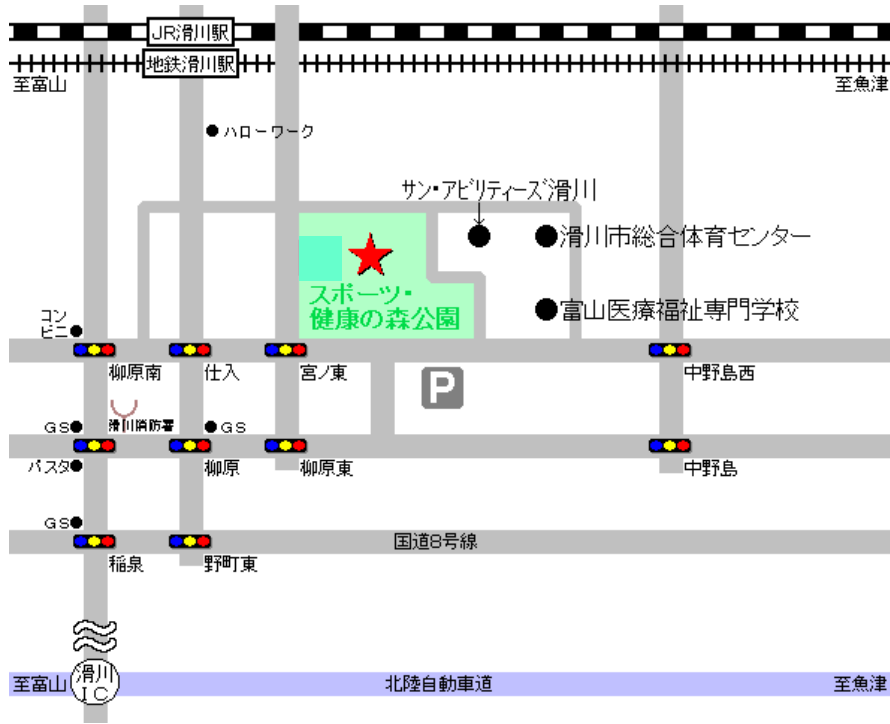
JR滑川駅
地鉄滑川駅
至富山
至魚津
●ハローワーク
サン・アビリティーズ滑川
●滑川市総合体育センター
スポーツ・健康の森公園
●富山医療福祉専門学校
コンビニ●
柳原南
仕入
宮ノ東
中野島西
P
GS●
滑川消防署
●GS
パスタ●
柳原
柳原東
中野島
GS●
国道8号線
稲泉
野町東
至富山
滑川IC
北陸自動車道
至魚津